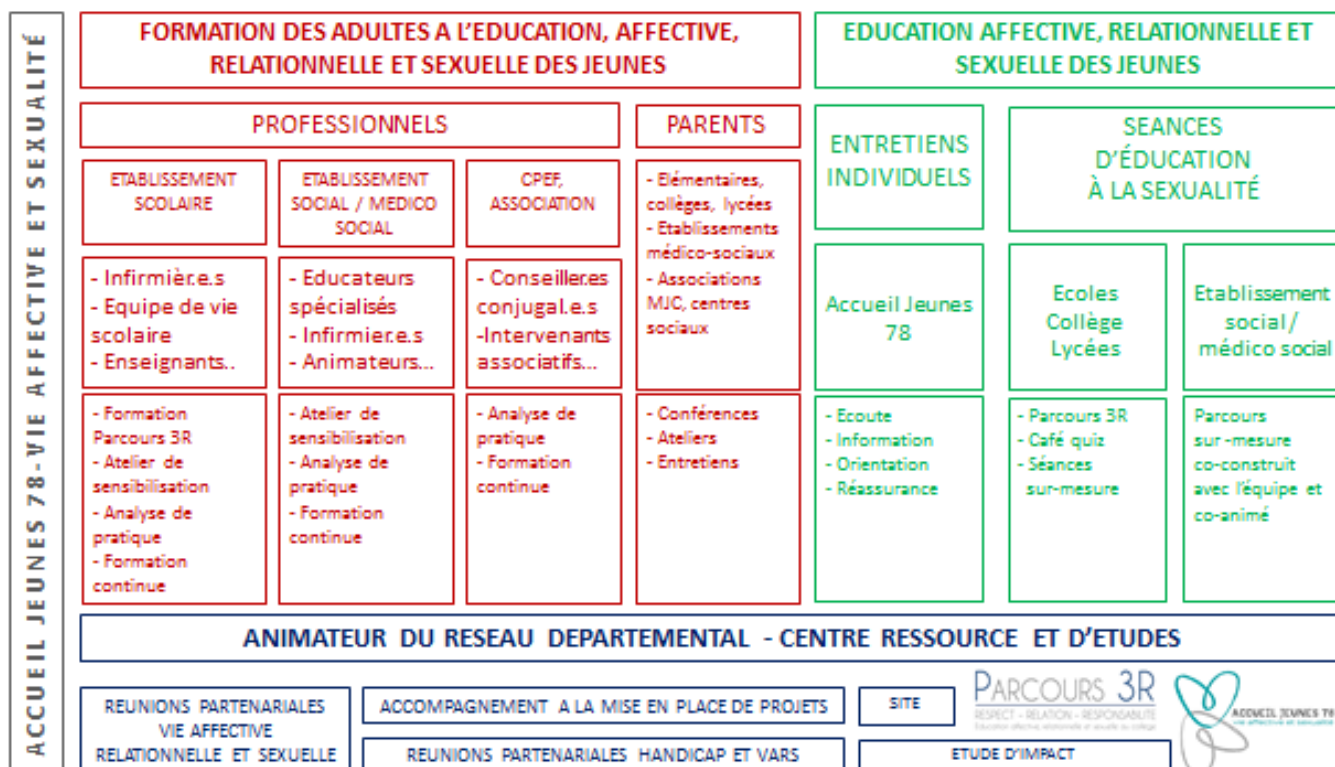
ACCUEIL JEUNES 78 - VIE AFFECTIVE ET SEXUALITÉ

FORMATION DES ADULTES A L'EDUCATION, AFFECTIVE, RELATIONNELLE ET SEXUELLE DES JEUNES

PROFESSIONNELS

ETABLISSEMENT SCOLAIRE

- Infirmièr.e.s
- Equipe de vie scolaire
- Enseignants..

- Formation Parcours 3R
- Atelier de sensibilisation
- Analyse de pratique
- Formation continue

ETABLISSEMENT SOCIAL / MEDICO SOCIAL

- Educateurs spécialisés
- Infirmier.e.s
- Animateurs...

- Atelier de sensibilisation
- Analyse de pratique
- Formation continue

CPEF, ASSOCIATION

- Conseiller.es conjugal.e.s
-Intervenants associatifs...

- Analyse de pratique
- Formation continue

PARENTS

- Elémentaires, collèges, lycées
- Etablissements médico-sociaux
- Associations MJC, centres sociaux

- Conférences
- Ateliers
- Entretiens

EDUCATION AFFECTIVE, RELATIONNELLE ET SEXUELLE DES JEUNES

ENTRETIENS INDIVIDUELS

Accueil Jeunes 78

- Ecoute
- Information
- Orientation
- Réassurance

SEANCES D'ÉDUCATION À LA SEXUALITÉ

Ecoles Collège Lycées

- Parcours 3R
- Café quiz
- Séances sur-mesure

Etablissement social / médico social

Parcours sur-mesure co-construit avec l'équipe et co-animé

ANIMATEUR DU RESEAU DEPARTEMENTAL - CENTRE RESSOURCE ET D'ETUDES

REUNIONS PARTENARIALES VIE AFFECTIVE RELATIONNELLE ET SEXUELLE

ACCOMPAGNEMENT A LA MISE EN PLACE DE PROJETS

REUNIONS PARTENARIALES HANDICAP ET VARS

SITE

ETUDE D'IMPACT

PARCOURS 3R
RESPECT - RELATION - RESPONSABILITE
Education affective relationnelle et sexuelle au collège

ACCUEIL JEUNES 78
vie affective et sexualité